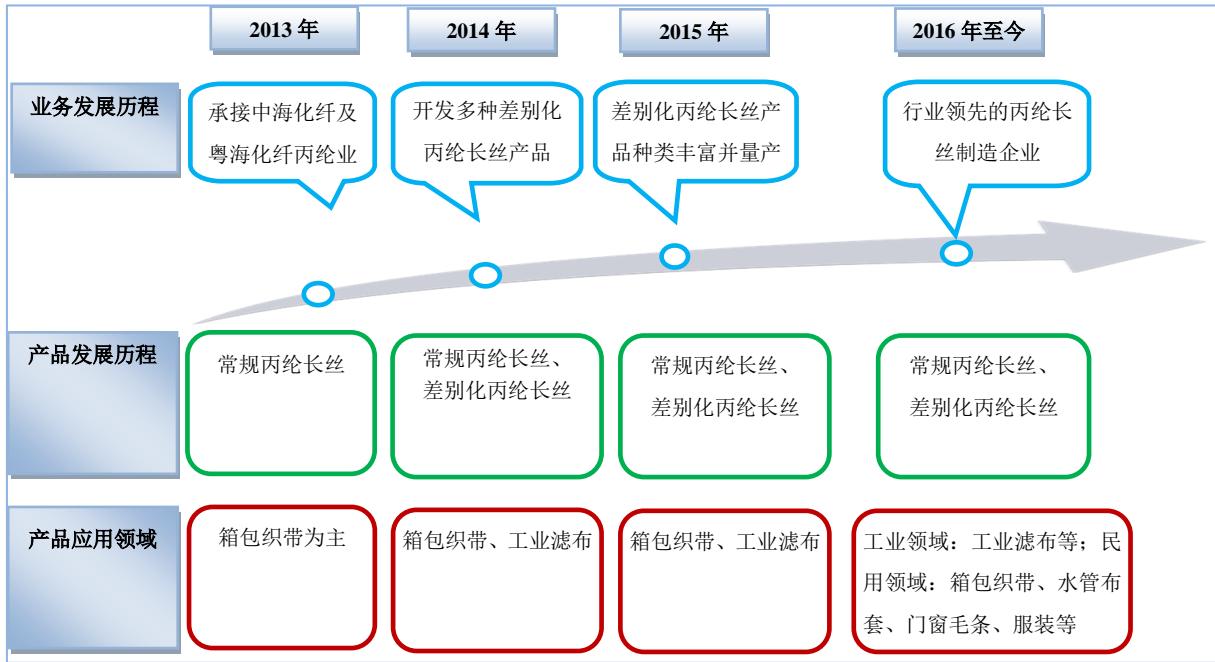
2013 年

2014 年

2015 年

2016 年至今

业务发展历程

承接中海化纤及粤海化纤丙纶业

开发多种差别化丙纶长丝产品

差别化丙纶长丝产品种类丰富并量产

行业领先的丙纶长丝制造企业

产品发展历程

常规丙纶长丝

常规丙纶长丝、差别化丙纶长丝

常规丙纶长丝、差别化丙纶长丝

常规丙纶长丝、差别化丙纶长丝

产品应用领域

箱包织带为主

箱包织带、工业滤布

箱包织带、工业滤布

工业领域：工业滤布等；民用领域：箱包织带、水管布套、门窗毛条、服装等